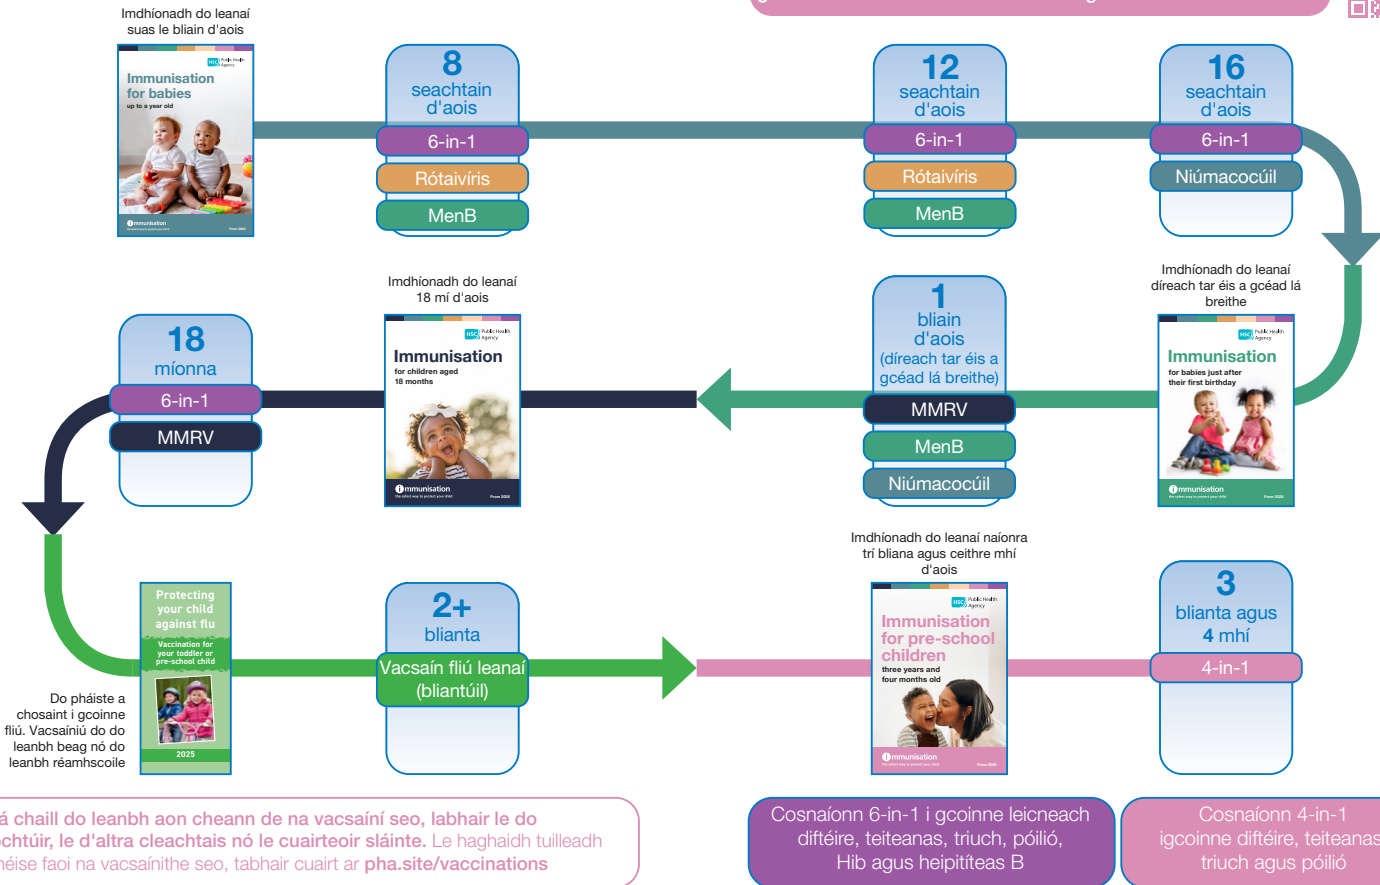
Imdhíonadh do leanaí suas le bliain d'aois

Immunisation for babies
up to a year old

8
seachtain d'aois
6-in-1
Rótaivíris
MenB

12
seachtain d'aois
6-in-1
Rótaivíris
MenB

16
seachtain d'aois
6-in-1
Niúmacocúil

Imdhíonadh do leanaí díreach tar éis a gcéad lá breithe

Immunisation
for babies just after their first birthday

1
bliain d'aois
(díreach tar éis a gcéad lá breithe)
MMRV
MenB
Niúmacocúil

Imdhíonadh do leanaí 18 mí d'aois

Immunisation
for children aged 18 months

18
míonna
6-in-1
MMRV

Protecting your child against flu
Vaccination for your toddler or pre-school child
2025

Do pháiste a chosaint i gcoinne fliú. Vacsaíniú do do leanbh beag nó do leanbh réamhscoile

2+
blianta
Vacsaín fliú leanaí (bliantúil)

Imdhíonadh do leanaí naíonra trí bliana agus ceithre mhí d'aois

Immunisation for pre-school children
three years and four months old

3
blianta agus 4 mhí
4-in-1

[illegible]á chaill do leanbh aon cheann de na vacsaíní seo, labhair le do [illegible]chtúir, le d'altra cleachtais nó le cuairteoir sláinte. Le haghaidh tuilleadh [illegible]néise faoi na vacsaínithe seo, tabhair cuairt ar pha.site/vaccinations

Cosnaíonn 6-in-1 i gcoinne leicneach diftéire, teiteanas, triuch, póilió, Hib agus heipitíteas B

Cosnaíonn 4-in-1 igcoinne diftéire, teiteanas, triuch agus póilió